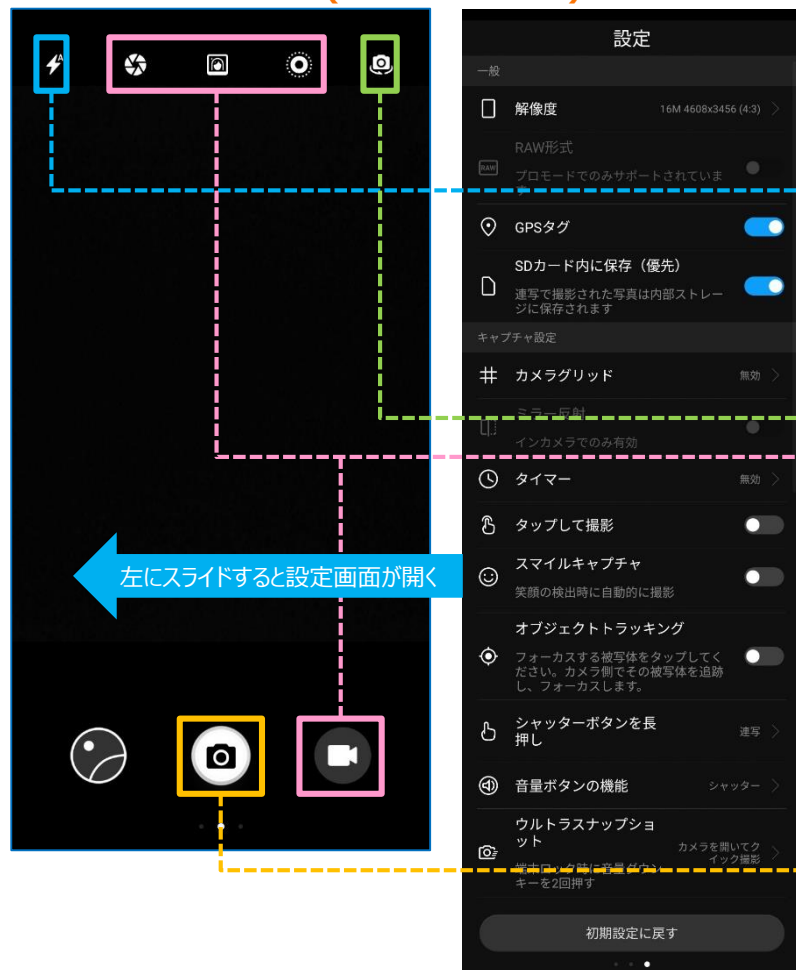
A

左にスライドすると設定画面が開く

設定

一般

解像度 16M 4608x3456 (4:3)

RAW

RAW形式
プロモードでのみサポートされていま

GPSタグ

SDカード内に保存（優先）
連写で撮影された写真は内部ストレージに保存されます

キャプチャ設定

カメラグリッド 無効

ミラー反射
インカメラでのみ有効

タイマー 無効

タップして撮影

スマイルキャプチャ
笑顔の検出時に自動的に撮影

オブジェクトトラッキング
フォーカスする被写体をタップしてください。カメラ側でその被写体を追跡し、フォーカスします。

シャッターボタンを長押し 連写

音量ボタンの機能 シャッター

ウルトラスナップショット カメラを開いてクイック撮影
端末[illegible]時に音量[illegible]キーを2回押す

初期設定に戻す